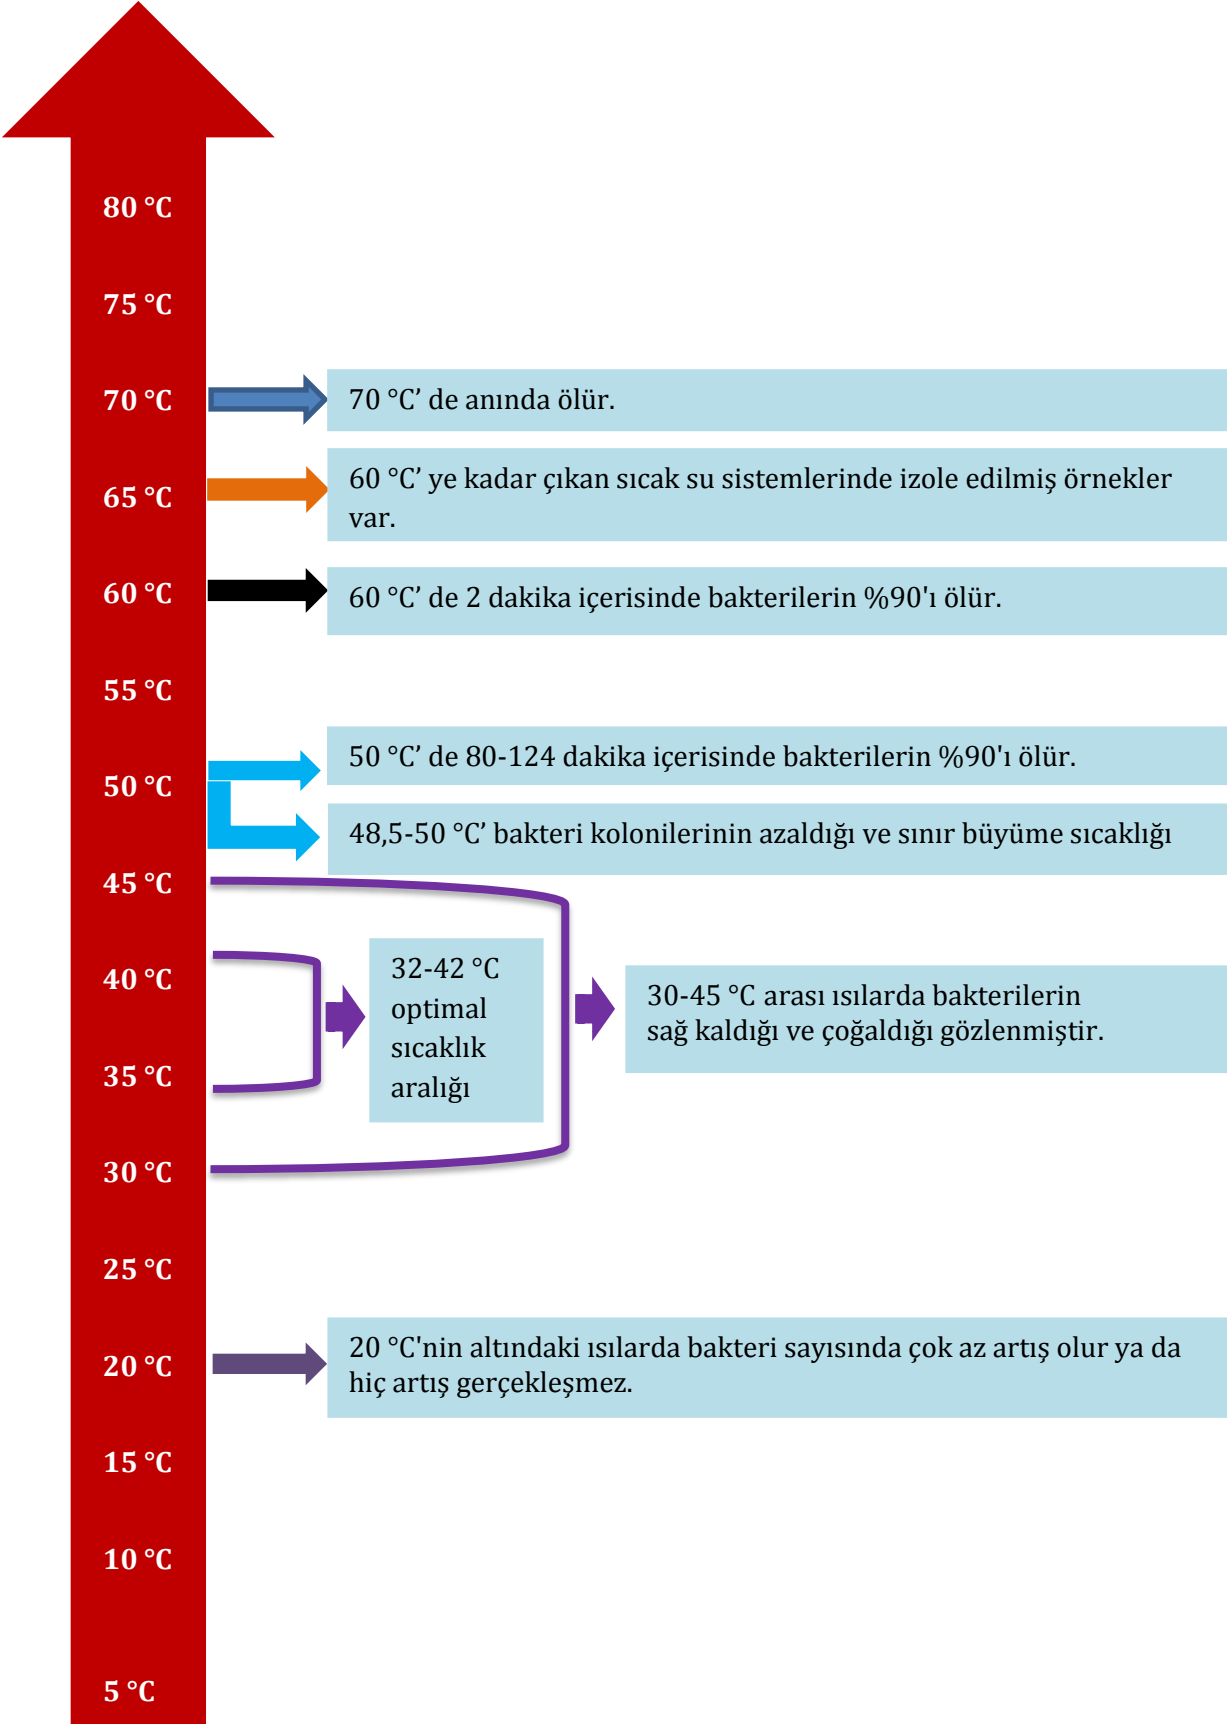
80 °C

75 °C

70 °C

70 °C' de anında ölür.

65 °C

60 °C' ye kadar çıkan sıcak su sistemlerinde izole edilmiş örnekler var.

60 °C

60 °C' de 2 dakika içerisinde bakterilerin %90'ı ölür.

55 °C

50 °C' de 80-124 dakika içerisinde bakterilerin %90'ı ölür.

50 °C

48,5-50 °C' bakteri kolonilerinin azaldığı ve sınır büyüme sıcaklığı

45 °C

40 °C

32-42 °C optimal sıcaklık aralığı

30-45 °C arası ısılarda bakterilerin sağ kaldığı ve çoğaldığı gözlenmiştir.

35 °C

30 °C

25 °C

20 °C

20 °C'nin altındaki ısılarda bakteri sayısında çok az artış olur ya da hiç artış gerçekleşmez.

15 °C

10 °C

5 °C